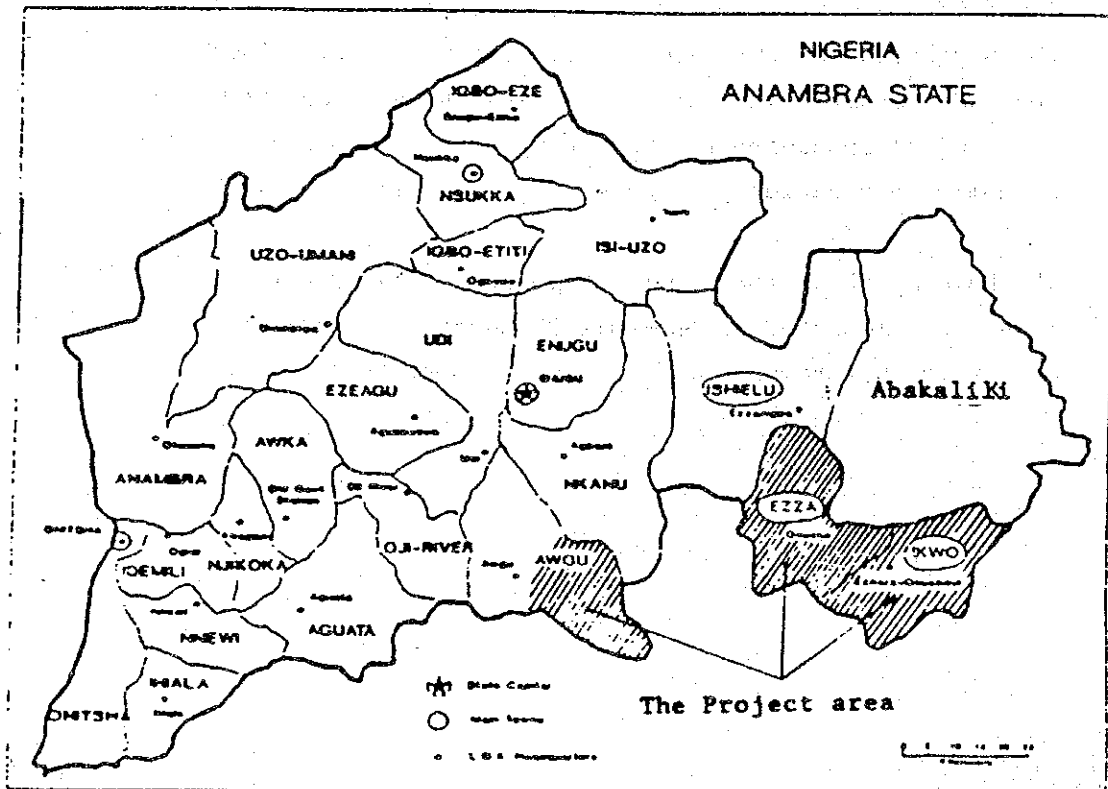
NIGERIA
ANAMBRA STATE

IGBO-EZE
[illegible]
NSUKKA
UZO-UWANI
IGBO-ETITI
ISI-UZO
UDI
ENUGU
EZEAGU
ISHIELU
Abakaliki
AWKA
ANAMBRA
NKANU
EZZA
IKWO
OJI-RIVER
AWGU
IDEMILI
NJIKOKA
AGUATA
NNEWI
IHIALA
ONITSHA

State Capital
Main Towns
L.G.A. Headquarters

The Project area